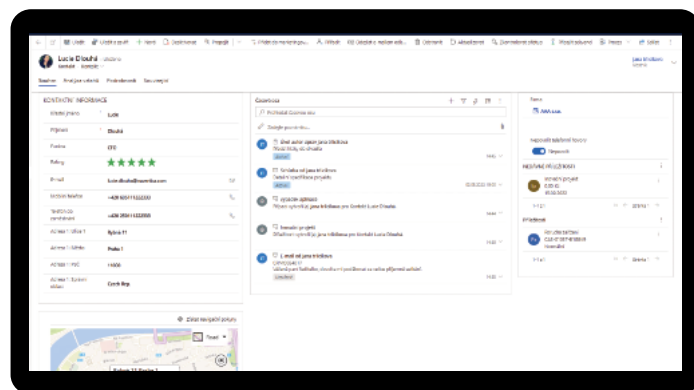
Uložit · Uložit a zavřít · + Nový · Deaktivovat · Propojit · Přidat do marketingového seznamu · Přiřadit · Odeslat e-mailem odkaz · Odstranit · Aktualizovat · Zkontrolovat přístup · Vytvořit kontakt · Proces · Sdílet

Lucie Dlouhá · Uloženo
Kontakt · Kontakt

Lucie Dlouhá
Vlastník

Souhrn · Analýzy údržby · Podrobnosti · Související

KONTAKTNÍ INFORMACE

| | |
|---|---|
| Křestní jméno | Lucie |
| Příjmení | Dlouhá |
| Funkce | CFO |
| Rating | ★★★★★ |
| E-mail | lucie.dlouha@company.com |
| Mobilní telefon | +420 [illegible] |
| Telefon do zaměstnání | +420 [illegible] |
| Adresa 1: Ulice 1 | Rybná 11 |
| Adresa 1: Město | Praha 1 |
| Adresa 1: PSČ | 11000 |
| Adresa 1: Země/oblast | Česká Rep. |

Zobrazit navigační pokyny

Časová osa

Prohledat časovou osu

Zadejte poznámku...

Úvod schůzky jana trháčková
Model, Kdy, se pokračovat
Aktivní

Schůzka od jana trháčková
Detaily, konzultace projektu
Aktivní

vytvořen záznamu
Záznam vytvořený jana trháčková pro kontakt Lucie Dlouhá

Starý projekt
Ukončení vytvořený jana trháčková pro kontakt Lucie Dlouhá

E-mail od jana trháčková
Uzavřeno
Ukončení byl, kontakt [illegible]
Dokončeno

Tým
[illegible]

Nepovolit sdílení tvorby
Nepovolit

NEDÁVNÉ PŘÍLEŽITOSTI
Nový projekt
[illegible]

Případy
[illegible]
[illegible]
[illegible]